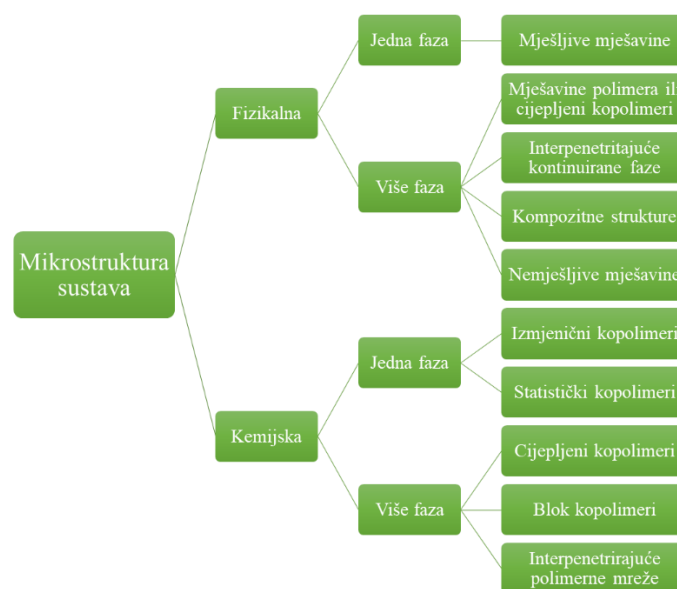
Mikrostruktura sustava

Fizikalna

Jedna faza

Mješljive mješavine

Više faza

Mješavine polimera il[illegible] cijepljeni kopolimeri

Interpenetritajuće kontinuirane faze

Kompozitne strukture

Nemješljive mješavine

Kemijska

Jedna faza

Izmjenični kopolimeri

Statistički kopolimeri

Više faza

Cijepljeni kopolimeri

Blok kopolimeri

Interpenetrirajuće polimerne mreže